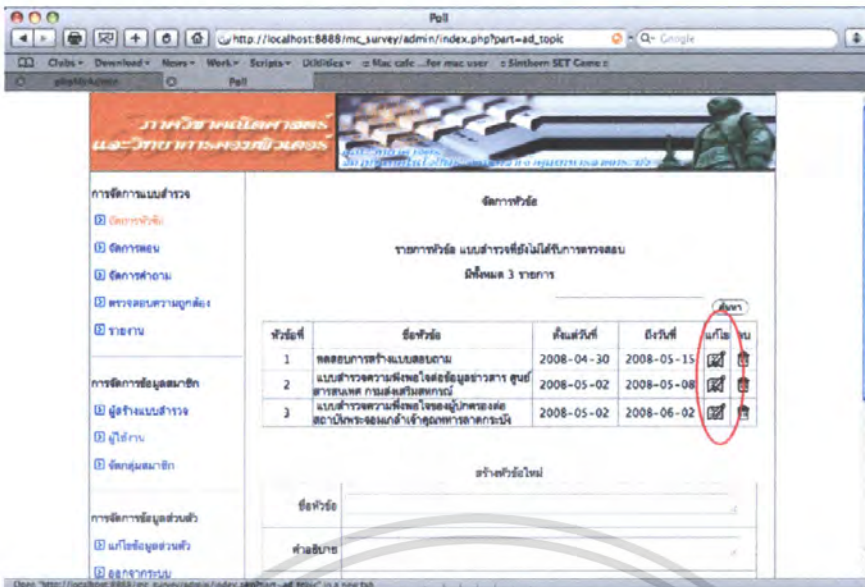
Poll

http://localhost:8888/mc_survey/admin/index.php?part=ad_topic

Q- Google

Clubs ▾ Download ▾ News ▾ Work ▾ Scripts ▾ Utilities ▾ :: Mac cafe ...for mac user :: Sinthorn SET Game ::

phpMyAdmin

Poll

ภาควิชาคณิตศาสตร์และวิทยาการคอมพิวเตอร์

การจัดการแบบสำรวจ

จัดการหัวข้อ

จัดการตอน

จัดการคำถาม

ตรวจสอบความถูกต้อง

รายงาน

การจัดการข้อมูลสมาชิก

ผู้สร้างแบบสำรวจ

ผู้ใช้งาน

จัดกลุ่มสมาชิก

การจัดการข้อมูลส่วนตัว

แก้ไขข้อมูลส่วนตัว

ออกจากระบบ

จัดการหัวข้อ

รายการหัวข้อ แบบสำรวจที่ยังไม่ได้รับการตรวจสอบ

มีทั้งหมด 3 รายการ

ค้นหา

| หัวข้อที่ | ชื่อหัวข้อ | ตั้งแต่วันที่ | ถึงวันที่ | แก้ไข | ลบ |
|---|---|---|---|---|---|
| 1 | ทดสอบการสร้างแบบสอบถาม | 2008-04-30 | 2008-05-15 | | |
| 2 | แบบสำรวจความพึงพอใจต่อข้อมูลข่าวสาร ศูนย์สารสนเทศ กรมส่งเสริมสหกรณ์ | 2008-05-02 | 2008-05-08 | | |
| 3 | แบบสำรวจความพึงพอใจของผู้ปกครองต่อสถาบันพระจอมเกล้าเจ้าคุณทหารลาดกระบัง | 2008-05-02 | 2008-06-02 | | |

สร้างหัวข้อใหม่

ชื่อหัวข้อ

คำอธิบาย

Open "http://localhost:8888/mc_survey/admin/index.php?part=ad_topic" in a new tab